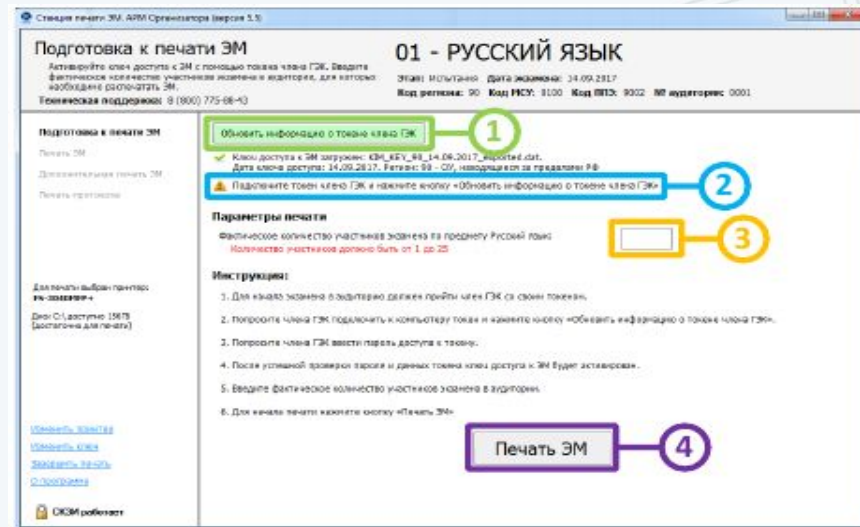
Станция печати ЭМ. АРМ Организатора (версия 5.5)

Подготовка к печати ЭМ

Активируйте ключ доступа к ЭМ с помощью токена члена ГЭК. Введите фактическое количество участников экзамена в аудитории, для которых необходимо распечатать ЭМ.

Техническая поддержка: 8 (800) 775-88-43

01 - РУССКИЙ ЯЗЫК

Этап: Испытания Дата экзамена: 14.09.2017

Код региона: 90 Код МСУ: 0100 Код ППЭ: 9002 № аудитории: 0001

Подготовка к печати ЭМ

Печать ЭМ

Дополнительная печать ЭМ

Печать протокола

Обновить информацию о токене члена ГЭК

1

Ключ доступа к ЭМ загружен: KIM_KEY_90_14.09.2017_imported.dat.

Дата ключа доступа: 14.09.2017. Регион: 90 - СУ, находящиеся за пределами РФ

Подключите токен члена ГЭК и нажмите кнопку «Обновить информацию о токене члена ГЭК»

2

Параметры печати

Фактическое количество участников экзамена по предмету Русский язык

Количество участников должно быть от 1 до 25

3

Инструкция:

1. Для начала экзамена в аудиторию должен прийти член ГЭК со своим токеном.

2. Попросите члена ГЭК подключить к компьютеру токен и нажмите кнопку «Обновить информацию о токене члена ГЭК».

3. Попросите члена ГЭК ввести пароль доступа к токену.

4. После успешной проверки пароля и данных токена ключ доступа к ЭМ будет активирован.

5. Введите фактическое количество участников экзамена в аудитории.

6. Для начала печати нажмите кнопку «Печать ЭМ»

Для печати выбран принтер: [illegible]

Диск C:\ доступно 19679 (достаточно для печати)

Печать ЭМ

4

Изменить принтер

Изменить ключ

Завершить печать

О программе

СКЗИ работает